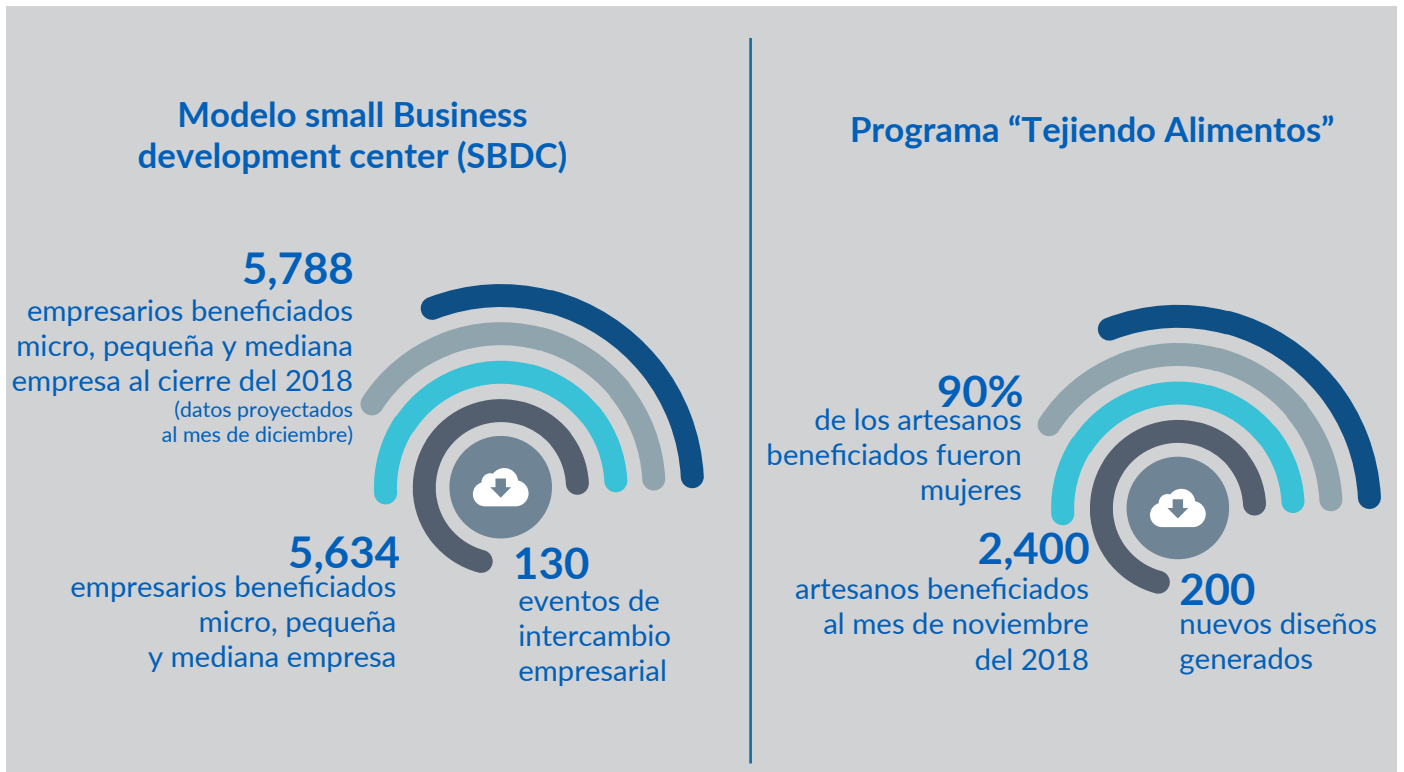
Modelo small Business development center (SBDC)

5,788
empresarios beneficiados micro, pequeña y mediana empresa al cierre del 2018
(datos proyectados al mes de diciembre)

5,634
empresarios beneficiados micro, pequeña y mediana empresa

130
eventos de intercambio empresarial

Programa “Tejiendo Alimentos”

90%
de los artesanos beneficiados fueron mujeres

2,400
artesanos beneficiados al mes de noviembre del 2018

200
nuevos diseños generados